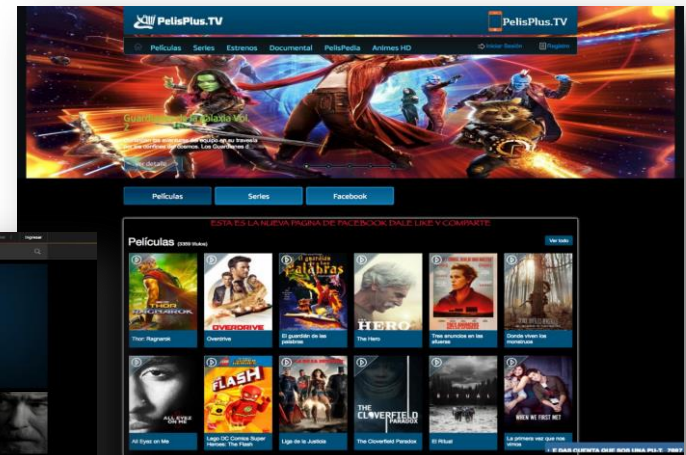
PelisPlus.TV

PelisPlus.TV

Películas Series Estrenos Documental PelisPedia Animes HD

Iniciar Sesión Registro

Guardianes de la Galaxia Vol.

Ver detalles

Películas Series Facebook

ESTA ES LA NUEVA PAGINA DE FACEBOOK DALE LIKE Y COMPARTE

Películas

Ver todo

THOR RAGNAROK

OVERDRIVE

El guardián de las palabras

THE HERO

Thor: Ragnarok

Overdrive

El guardián de las palabras

The Hero

Tres anuncios en las afueras

Donde viven los monstruos

ALL EYEZ ON ME

THE FLASH

THE CLOVERFIELD PARADOX

RITUAL

WHEN WE FIRST MET

All Eyez on Me

Lego DC Comics Super Heroes: The Flash

Liga de la Justicia

The Cloverfield Paradox

El Ritual

La primera vez que nos vimos

Ingresar